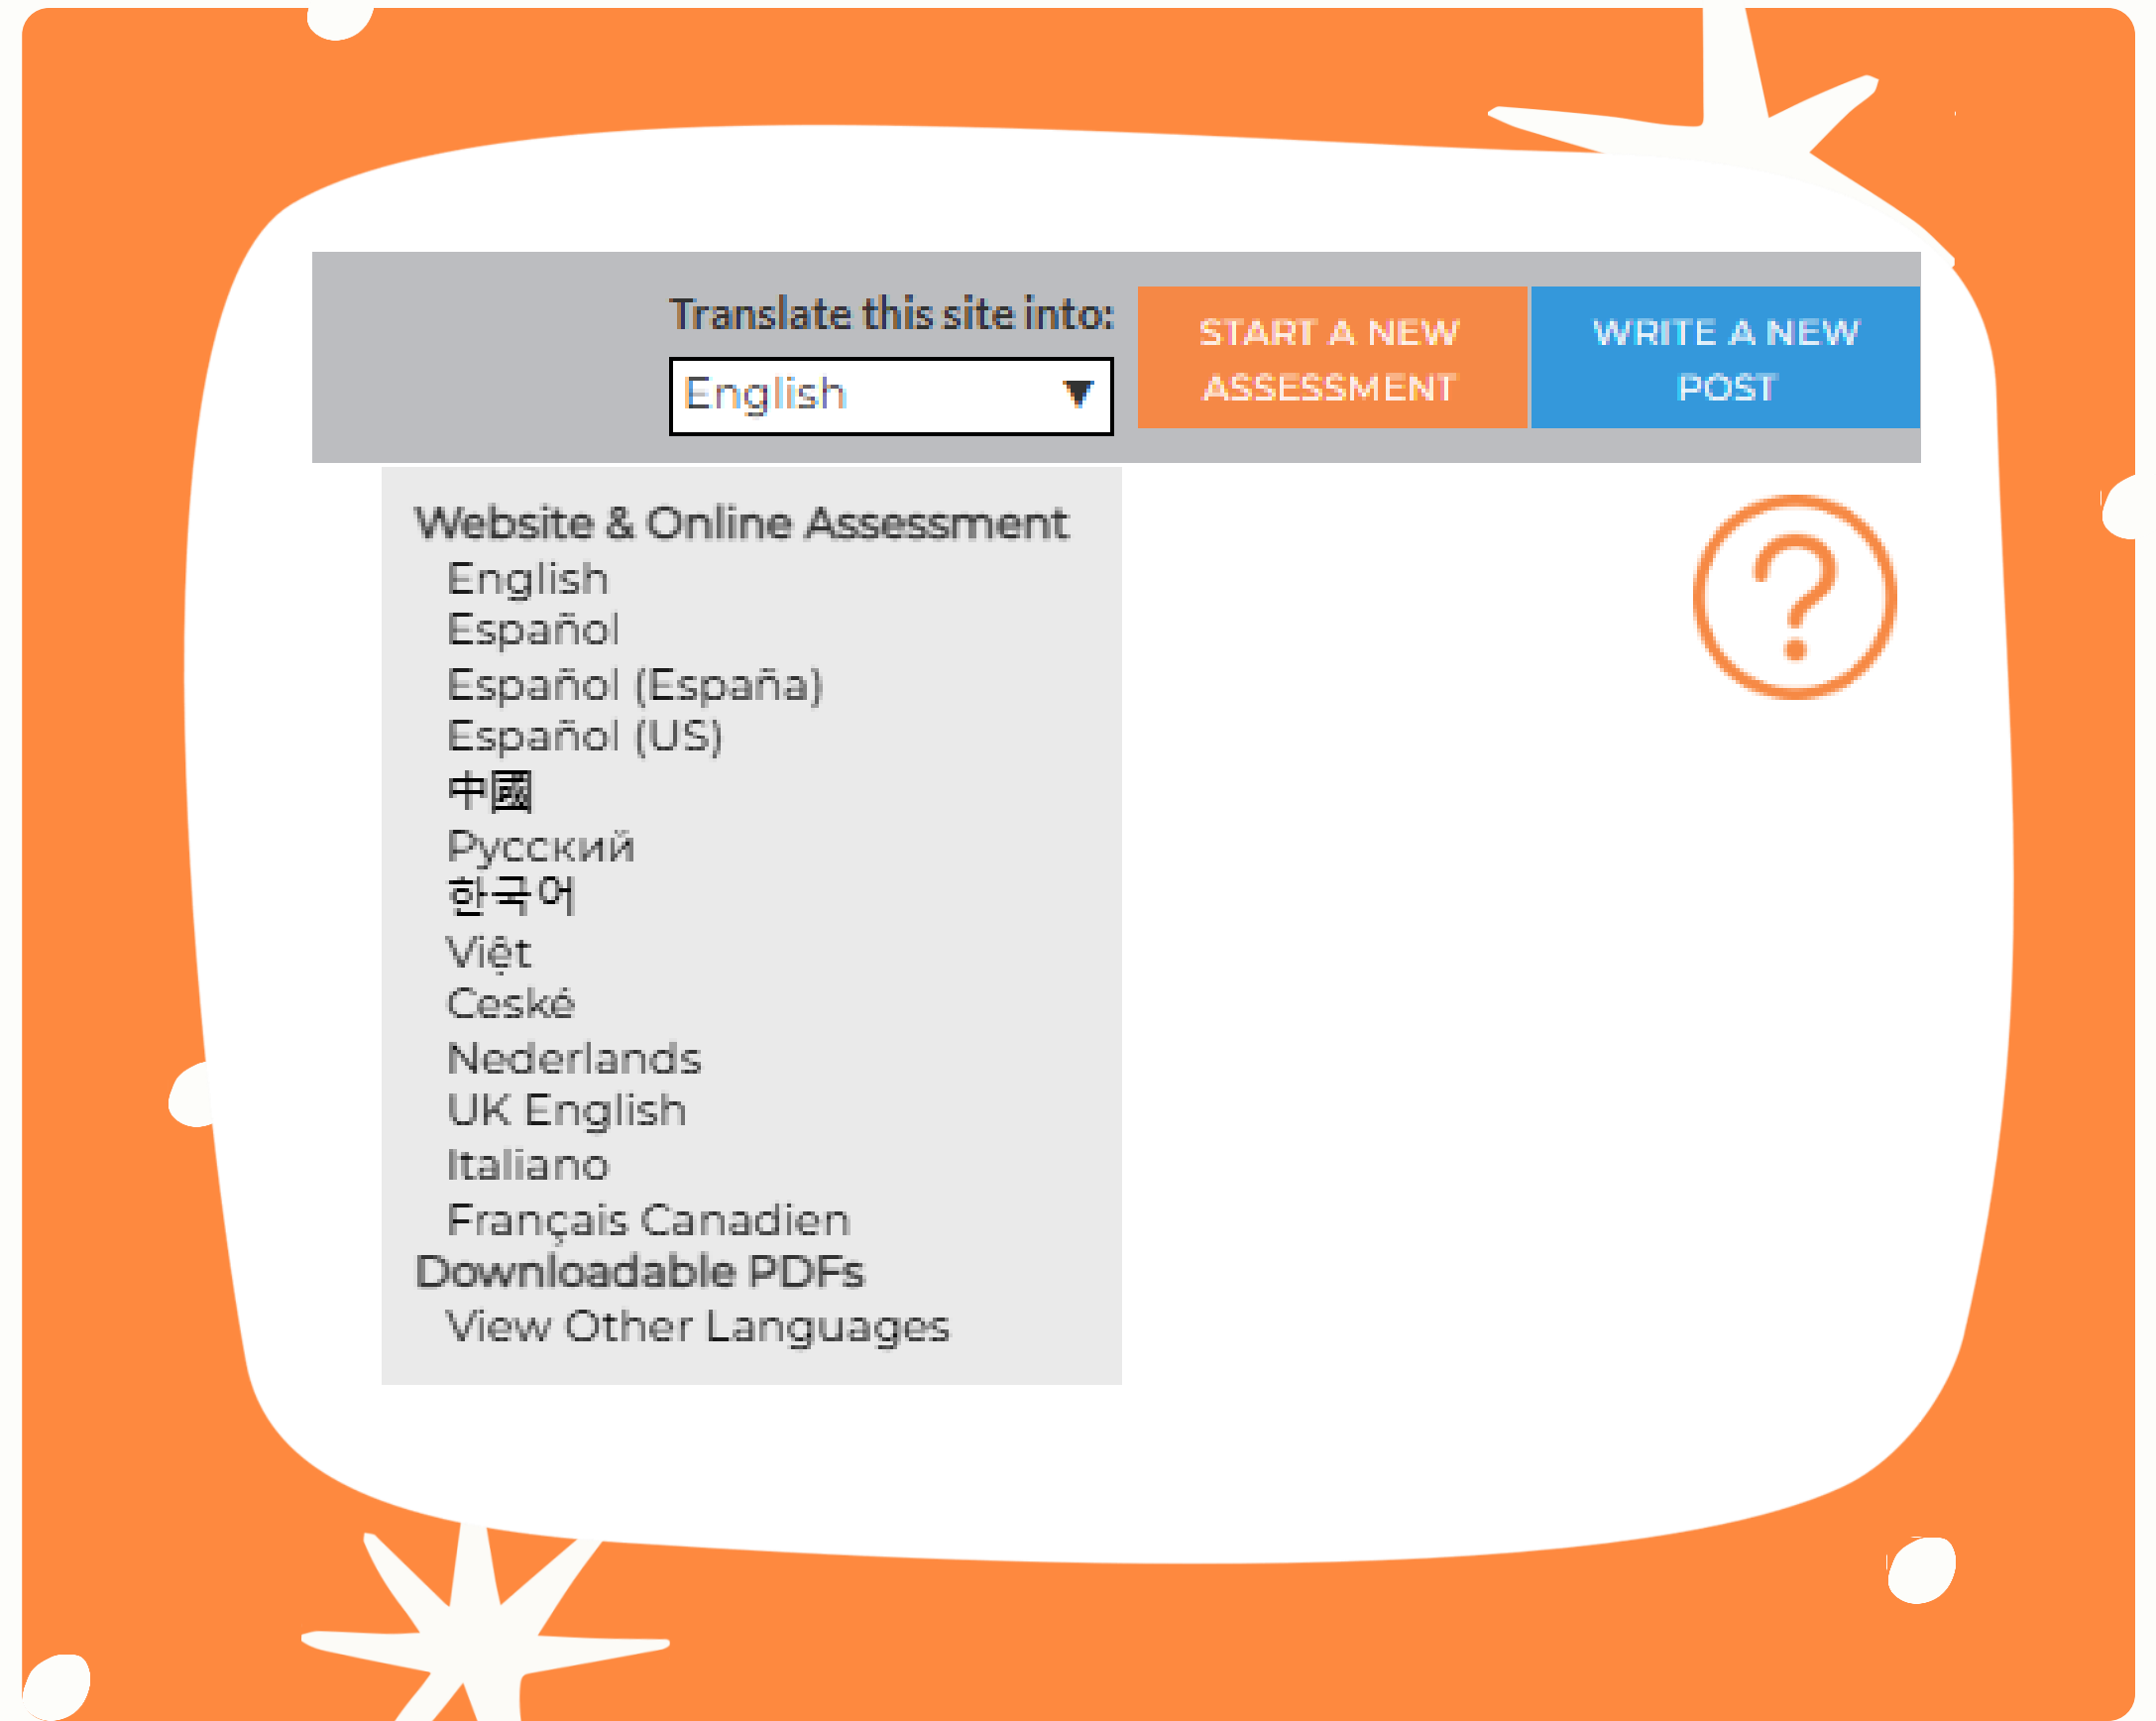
Translate this site into:

English ▼

START A NEW ASSESSMENT

WRITE A NEW POST

Website & Online Assessment
English
Español
Español (España)
Español (US)
中國
Русский
한국어
Việt
Ceské
Nederlands
UK English
Italiano
Français Canadien
Downloadable PDFs
View Other Languages

?